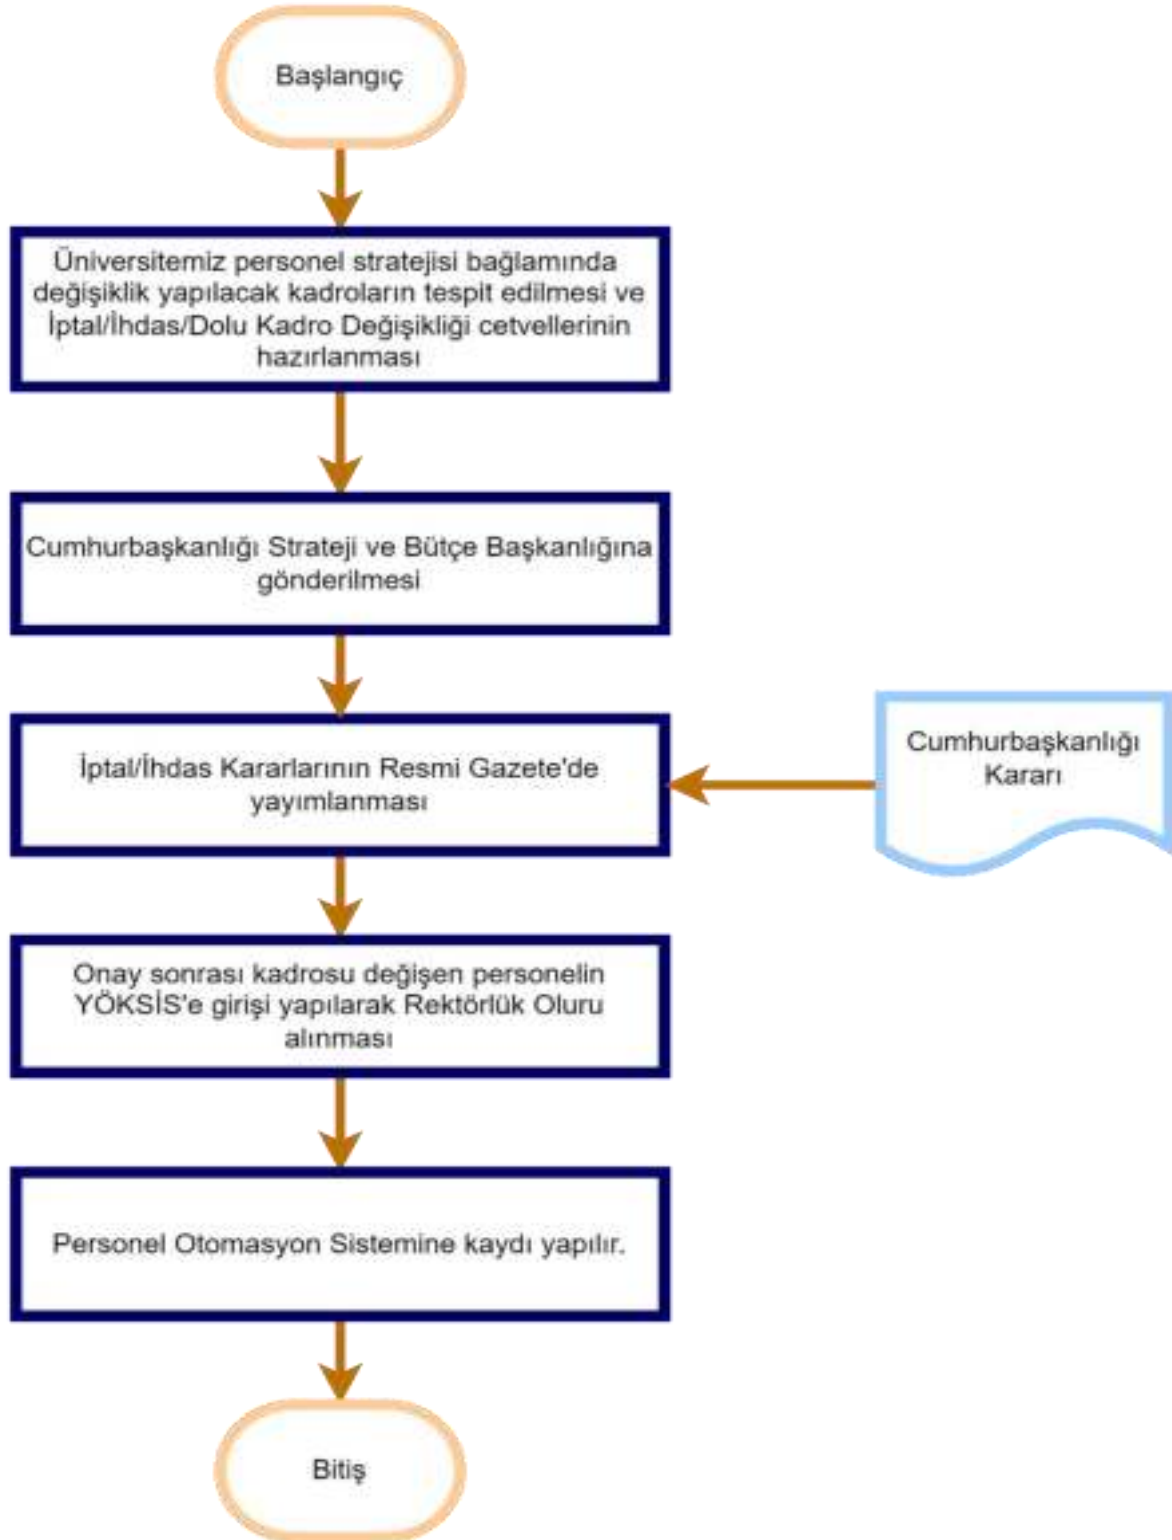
Başlangıç

Üniversitemiz personel stratejisi bağlamında değişiklik yapılacak kadroların tespit edilmesi ve İptal/İhdas/Dolu Kadro Değişikliği cetvellerinin hazırlanması

Cumhurbaşkanlığı Strateji ve Bütçe Başkanlığına gönderilmesi

İptal/İhdas Kararlarının Resmi Gazete'de yayımlanması

Cumhurbaşkanlığı Kararı

Onay sonrası kadrosu değişen personelin YÖKSİS'e girişi yapılarak Rektörlük Oluru alınması

Personel Otomasyon Sistemine kaydı yapılır.

Bitiş